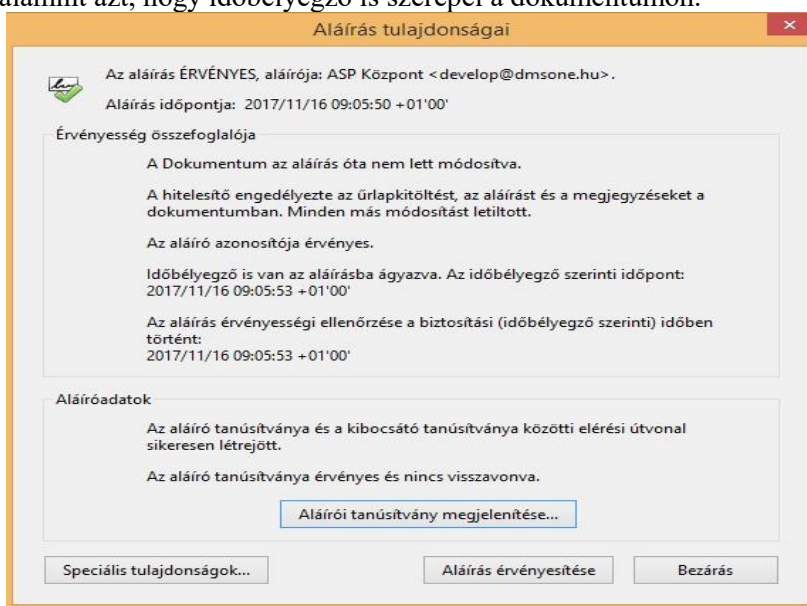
valamint azt, hogy időbélyegző is szerepel a dokumentumon.

Aláírás tulajdonságai

Az aláírás ÉRVÉNYES, aláírója: ASP Központ <develop@dmsone.hu>.

Aláírás időpontja: 2017/11/16 09:05:50 +01'00'

Érvényesség összefoglalója

A Dokumentum az aláírás óta nem lett módosítva.

A hitelesítő engedélyezte az űrlapkitöltést, az aláírást és a megjegyzéseket a dokumentumban. Minden más módosítást letiltott.

Az aláíró azonosítója érvényes.

Időbélyegző is van az aláírásba ágyazva. Az időbélyegző szerinti időpont: 2017/11/16 09:05:53 +01'00'

Az aláírás érvényességi ellenőrzése a biztosítási (időbélyegző szerinti) időben történt: 2017/11/16 09:05:53 +01'00'

Aláíróadatok

Az aláíró tanúsítványa és a kibocsátó tanúsítványa közötti elérési útvonal sikeresen létrejött.

Az aláíró tanúsítványa érvényes és nincs visszavonva.

Aláírói tanúsítvány megjelenítése...

Speciális tulajdonságok...

Aláírás érvényesítése

Bezárás